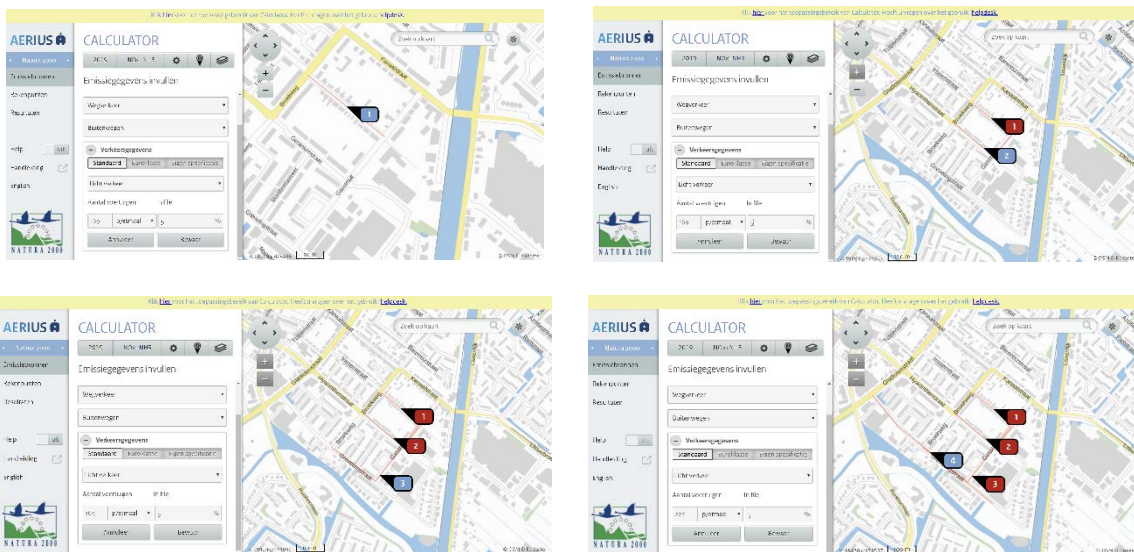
Klik hier voor het toepassingsbereik van Calculator. Heeft u vragen over het gebruik: helpdesk.

AERIUS

CALCULATOR

Natura 2000

2015 | NOx NH3

Emissiebronnen
Rekenpunten
Resultaten

Help
Handleiding
English

NATURA 2000

Emissiegegevens invullen

Wegverkeer

Buitenwegen

Verkeersgegevens

Standaard | Euroklasse | Eigen specificatie

Licht verkeer

Aantal voertuigen | % file

100 | p/etmaal | 5 | %

Annuleer | Bewaar

Zoek op kaart

1

Klik hier voor het toepassingsbereik van Calculator. Heeft u vragen over het gebruik: helpdesk.

AERIUS

CALCULATOR

Natura 2000

2015 | NOx NH3

Emissiebronnen
Rekenpunten
Resultaten

Help
Handleiding
English

NATURA 2000

Emissiegegevens invullen

Wegverkeer

Buitenwegen

Verkeersgegevens

Standaard | Euroklasse | Eigen specificatie

Licht verkeer

Aantal voertuigen | % file

100 | p/etmaal | 3 | %

Annuleer | Bewaar

Zoek op kaart

1
2

Klik hier voor het toepassingsbereik van Calculator. Heeft u vragen over het gebruik: helpdesk.

AERIUS

CALCULATOR

Natura 2000

2015 | NOx NH3

Emissiebronnen
Rekenpunten
Resultaten

Help
Handleiding
English

NATURA 2000

Emissiegegevens invullen

Wegverkeer

Buitenwegen

Verkeersgegevens

Standaard | Euroklasse | Eigen specificatie

Licht verkeer

Aantal voertuigen | % file

100 | p/etmaal | 5 | %

Annuleer | Bewaar

Zoek op kaart

1
2
3

Klik hier voor het toepassingsbereik van Calculator. Heeft u vragen over het gebruik: helpdesk.

AERIUS

CALCULATOR

Natura 2000

2015 | NOx NH3

Emissiebronnen
Rekenpunten
Resultaten

Help
Handleiding
English

NATURA 2000

Emissiegegevens invullen

Wegverkeer

Buitenwegen

Verkeersgegevens

Standaard | Euroklasse | Eigen specificatie

Licht verkeer

Aantal voertuigen | % file

200 | p/etmaal | 5 | %

Annuleer | Bewaar

Zoek op kaart

1
2
3
4